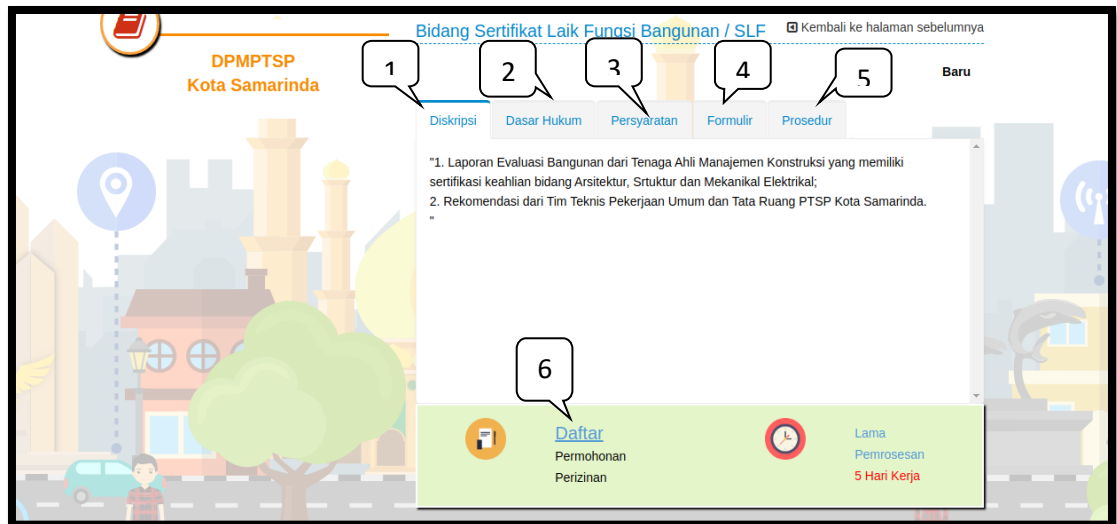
DPMPTSP
Kota Samarinda

Bidang Sertifikat Laik Fungsi Bangunan / SLF

Kembali ke halaman sebelumnya

Baru

1 2 3 4 5

Diskripsi | Dasar Hukum | Persyaratan | Formulir | Prosedur

"1. Laporan Evaluasi Bangunan dari Tenaga Ahli Manajemen Konstruksi yang memiliki sertifikasi keahlian bidang Arsitektur, Srtuktur dan Mekanikal Elektrikal;
2. Rekomendasi dari Tim Teknis Pekerjaan Umum dan Tata Ruang PTSP Kota Samarinda.
"

6

Daftar
Permohonan
Perizinan

Lama
Pemrosesan
5 Hari Kerja